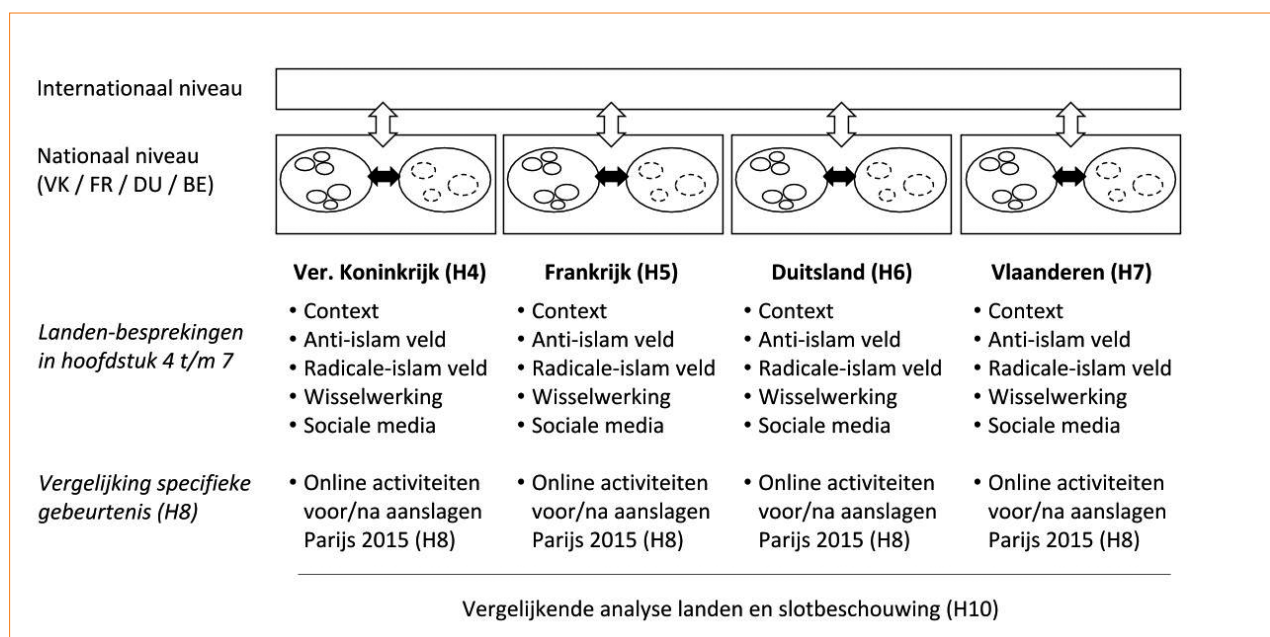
Internationaal niveau

Nationaal niveau (VK / FR / DU / BE)

Ver. Koninkrijk (H4)
• Context
• Anti-islam veld
• Radicale-islam veld
• Wisselwerking
• Sociale media

Frankrijk (H5)
• Context
• Anti-islam veld
• Radicale-islam veld
• Wisselwerking
• Sociale media

Duitsland (H6)
• Context
• Anti-islam veld
• Radicale-islam veld
• Wisselwerking
• Sociale media

Vlaanderen (H7)
• Context
• Anti-islam veld
• Radicale-islam veld
• Wisselwerking
• Sociale media

Landen-besprekingen in hoofdstuk 4 t/m 7

Vergelijking specifieke gebeurtenis (H8)

• Online activiteiten voor/na aanslagen Parijs 2015 (H8)

• Online activiteiten voor/na aanslagen Parijs 2015 (H8)

• Online activiteiten voor/na aanslagen Parijs 2015 (H8)

• Online activiteiten voor/na aanslagen Parijs 2015 (H8)

Vergelijkende analyse landen en slotbeschouwing (H10)